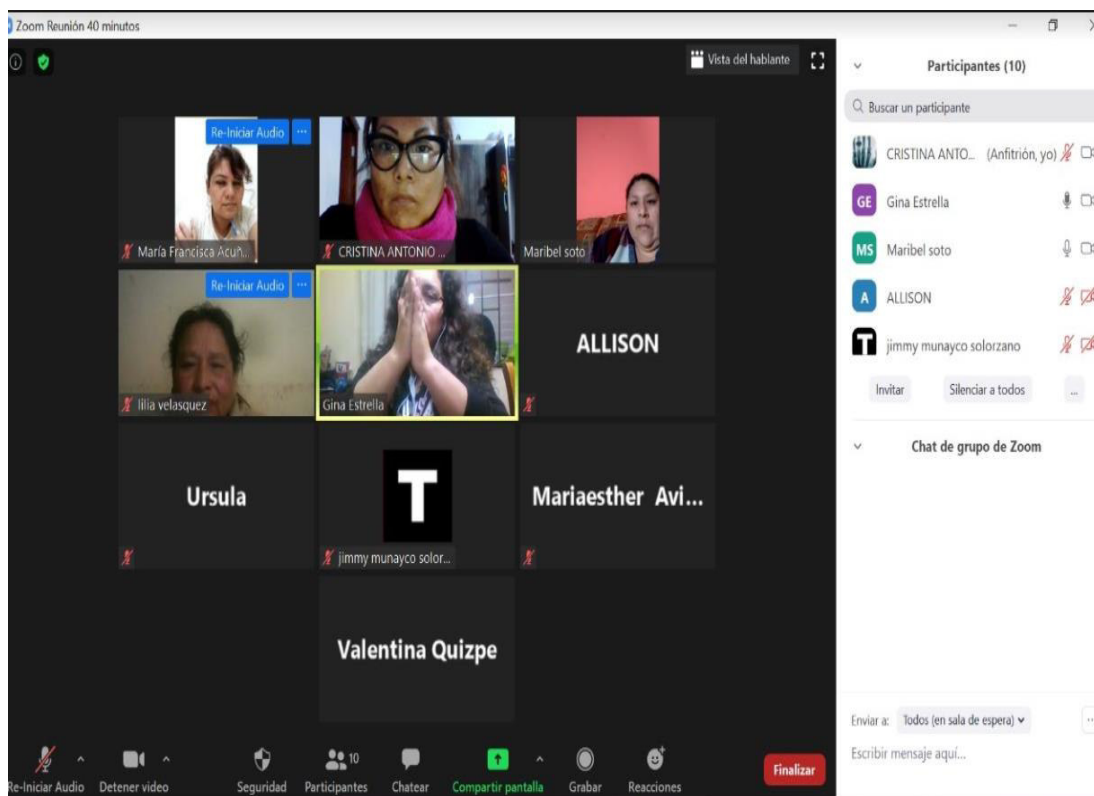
Zoom Reunión 40 minutos

Vista del hablante

Re-Iniciar Audio ···

María Francisca Acuñ...

CRISTINA ANTONIO ...

Maribel soto

Re-Iniciar Audio ···

lilia velasquez

Gina Estrella

ALLISON

Ursula

T

jimmy munayco solor...

Mariaesther Avi...

Valentina Quizpe

Participantes (10)

Buscar un participante

CRISTINA ANTO... (Anfitrión, yo)

GE Gina Estrella

MS Maribel soto

A ALLISON

T jimmy munayco solorzano

Invitar

Silenciar a todos

...

Chat de grupo de Zoom

Enviar a: Todos (en sala de espera)

Escribir mensaje aquí...

Re-Iniciar Audio

Detener video

Seguridad

10

Participantes

Chatear

Compartir pantalla

Grabar

Reacciones

Finalizar